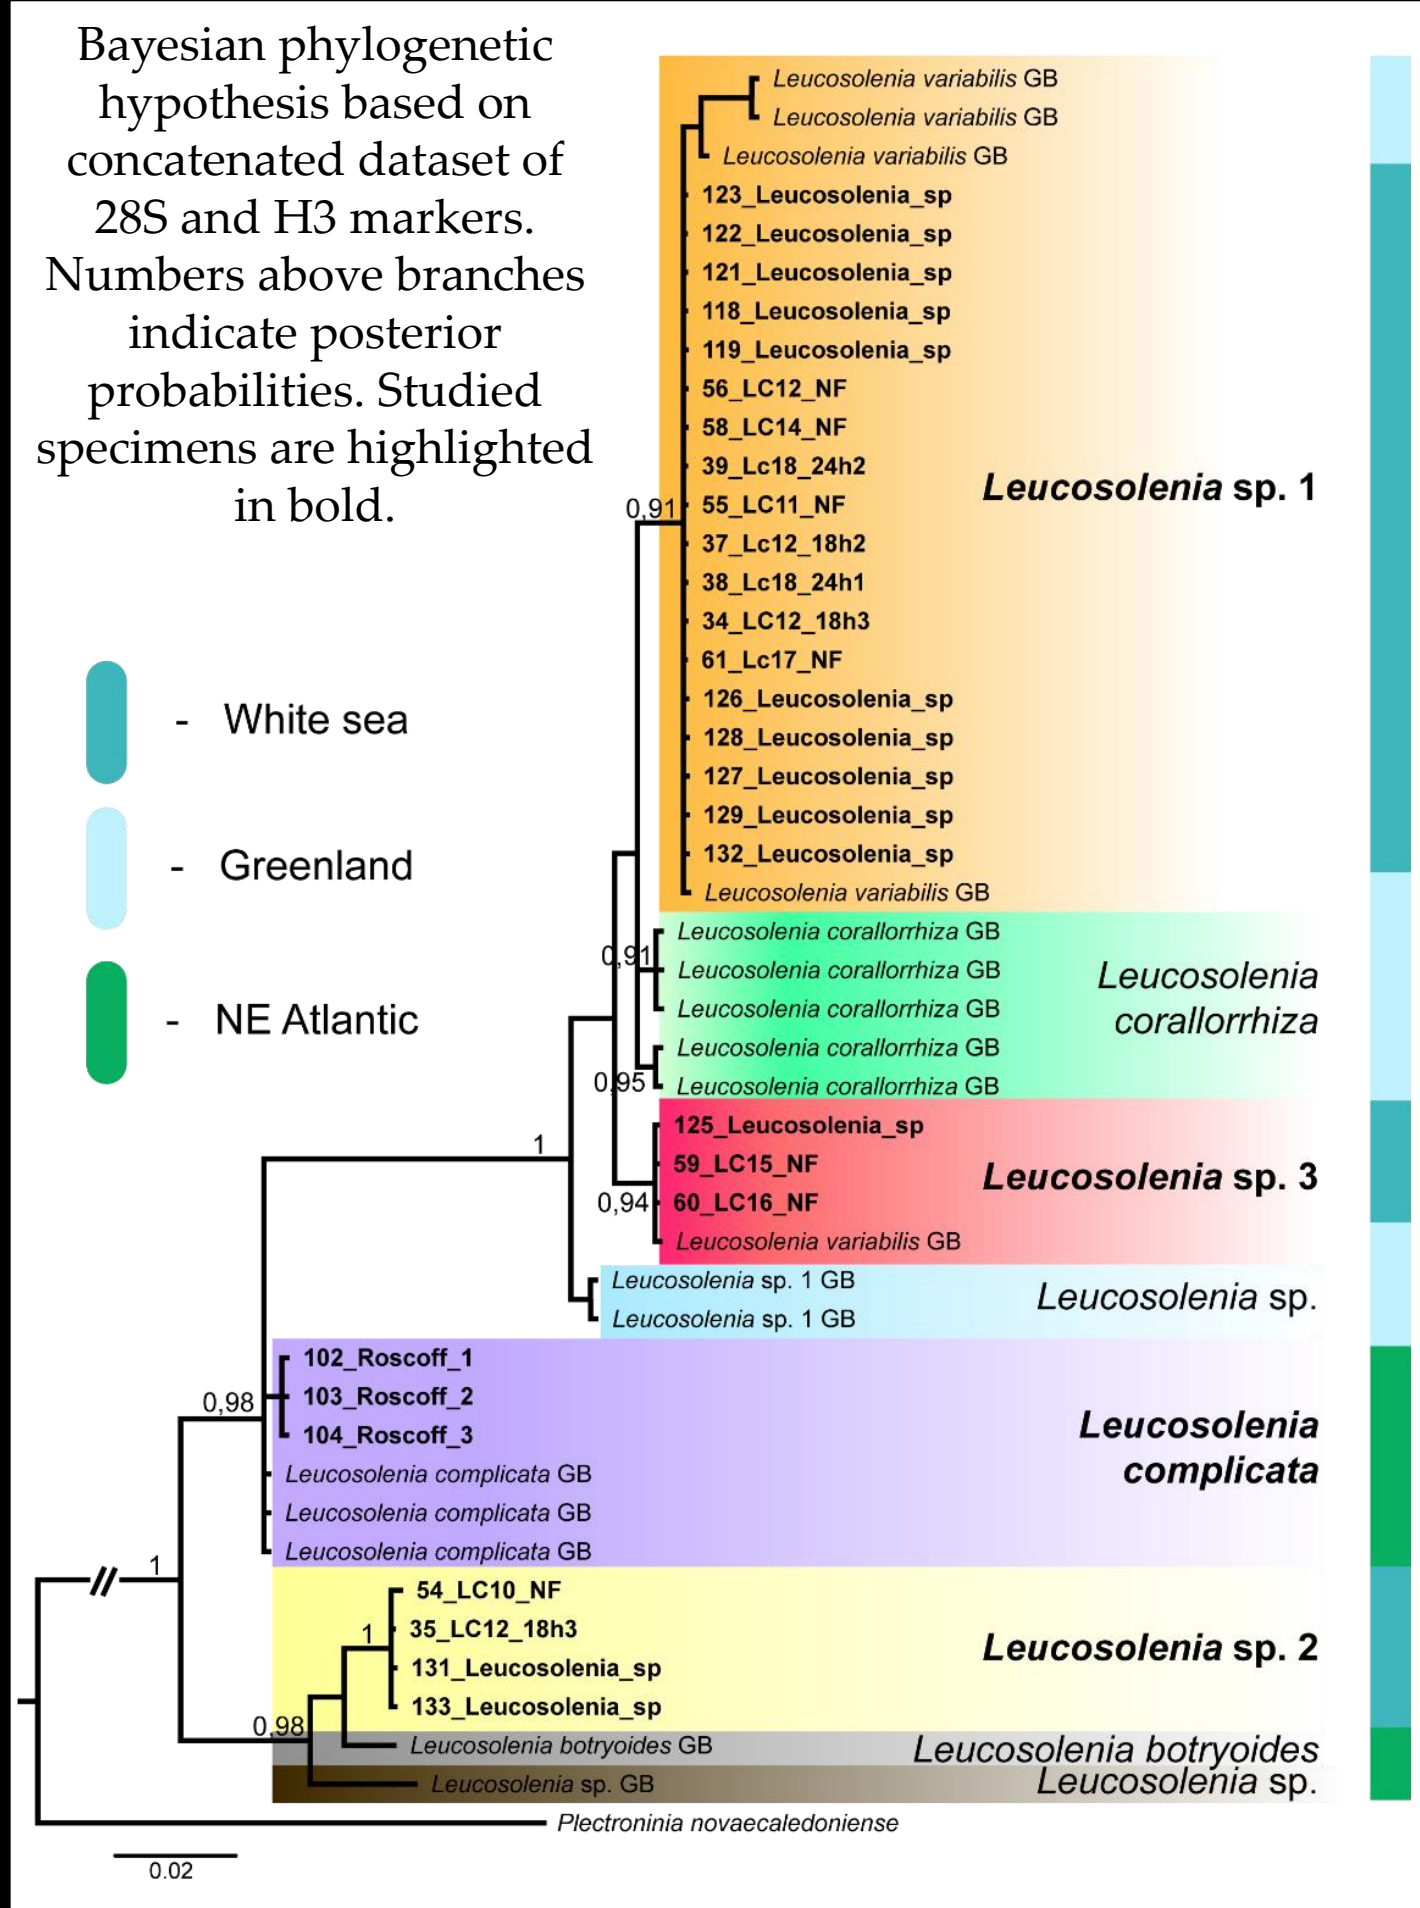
Bayesian phylogenetic hypothesis based on concatenated dataset of 28S and H3 markers. Numbers above branches indicate posterior probabilities. Studied specimens are highlighted in bold.

- White sea

- Greenland

- NE Atlantic

Leucosolenia variabilis GB
Leucosolenia variabilis GB
Leucosolenia variabilis GB
123_Leucosolenia_sp
122_Leucosolenia_sp
121_Leucosolenia_sp
118_Leucosolenia_sp
119_Leucosolenia_sp
56_LC12_NF
58_LC14_NF
39_Lc18_24h2
0,91
55_LC11_NF
37_Lc12_18h2
38_Lc18_24h1
34_LC12_18h3
61_Lc17_NF
126_Leucosolenia_sp
128_Leucosolenia_sp
127_Leucosolenia_sp
129_Leucosolenia_sp
132_Leucosolenia_sp
Leucosolenia variabilis GB
Leucosolenia sp. 1

0,91
Leucosolenia corallorrhiza GB
Leucosolenia corallorrhiza GB
Leucosolenia corallorrhiza GB
Leucosolenia corallorrhiza GB
0,95
Leucosolenia corallorrhiza GB
Leucosolenia corallorrhiza

1
125_Leucosolenia_sp
59_LC15_NF
0,94
60_LC16_NF
Leucosolenia variabilis GB
Leucosolenia sp. 3

Leucosolenia sp. 1 GB
Leucosolenia sp. 1 GB
Leucosolenia sp.

0,98
102_Roscoff_1
103_Roscoff_2
104_Roscoff_3
Leucosolenia complicata GB
Leucosolenia complicata GB
Leucosolenia complicata GB
Leucosolenia complicata

1
54_LC10_NF
1
35_LC12_18h3
131_Leucosolenia_sp
133_Leucosolenia_sp
Leucosolenia sp. 2
0,98
Leucosolenia botryoides GB
Leucosolenia botryoides
Leucosolenia sp. GB
Leucosolenia sp.
Plectroninia novaecaledoniense

0.02